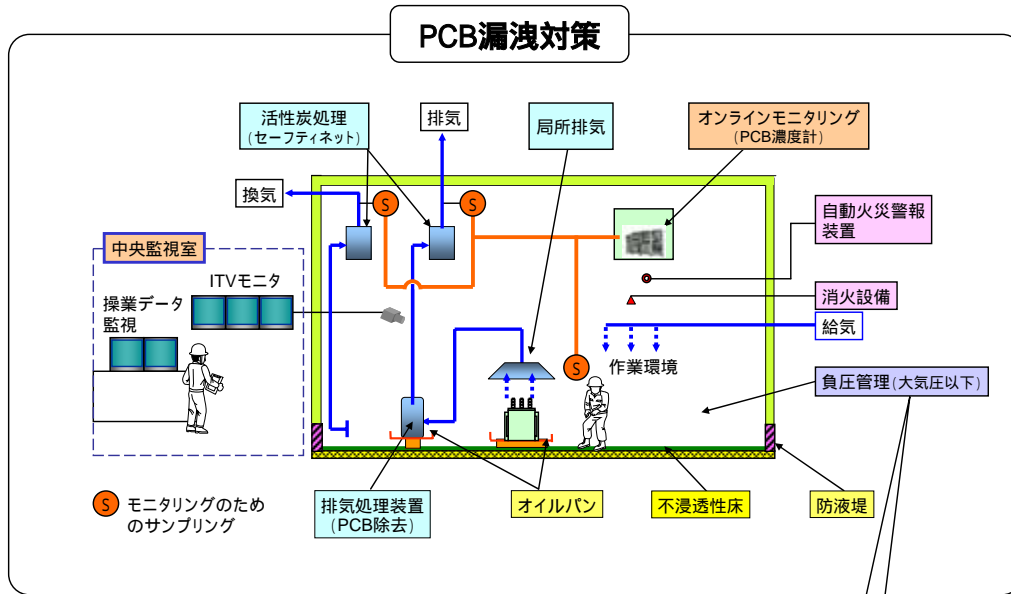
PCB漏洩対策

活性炭処理
(セーフティネット)

排気

局所排気

オンラインモニタリング
(PCB濃度計)

換気

S

S

自動火災警報
装置

中央監視室

ITVモニタ

操業データ
監視

消火設備

給気

S

作業環境

負圧管理(大気圧以下)

S モニタリングのための
のサンプリング

排気処理装置
(PCB除去)

オイルパン

不浸透性床

防液堤